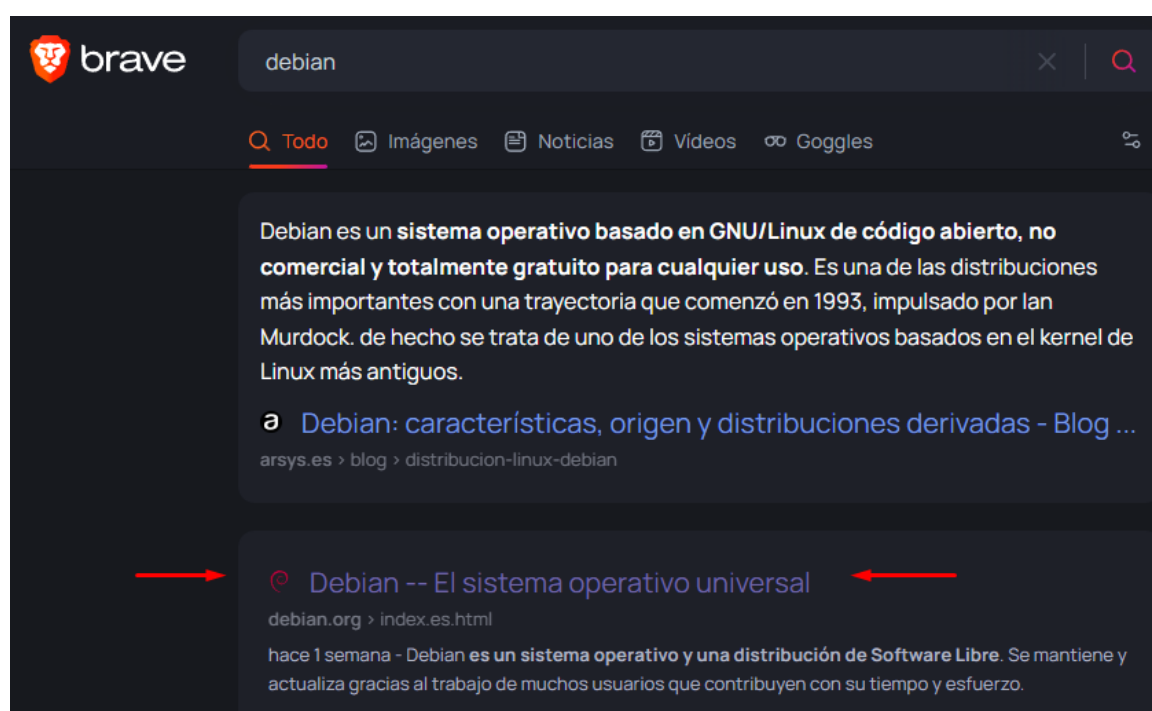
brave

debian

Todo Imágenes Noticias Vídeos Goggles

Debian es un **sistema operativo basado en GNU/Linux de código abierto, no comercial y totalmente gratuito para cualquier uso**. Es una de las distribuciones más importantes con una trayectoria que comenzó en 1993, impulsado por Ian Murdock. de hecho se trata de uno de los sistemas operativos basados en el kernel de Linux más antiguos.

Debian: características, origen y distribuciones derivadas - Blog ...
arsys.es › blog › distribucion-linux-debian

Debian -- El sistema operativo universal
debian.org › index.es.html
hace 1 semana - Debian **es un sistema operativo y una distribución de Software Libre**. Se mantiene y actualiza gracias al trabajo de muchos usuarios que contribuyen con su tiempo y esfuerzo.